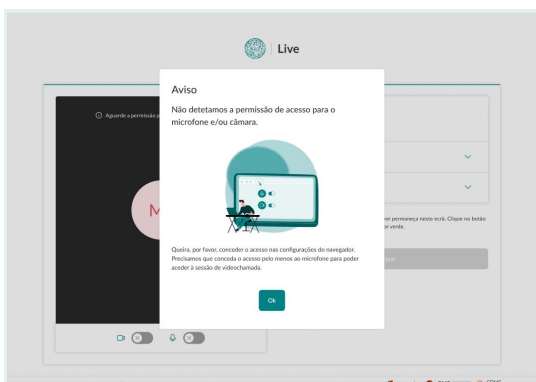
Live

Aguarde a permissão p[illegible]

M

ver permaneça neste ecrã. Clique no botão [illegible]r verde.

Aviso

Não detetamos a permissão de acesso para o microfone e/ou câmara.

Queira, por favor, conceder o acesso nas configurações do navegador. Precisamos que conceda o acesso pelo menos ao microfone para poder aceder à sessão de videochamada.

Ok